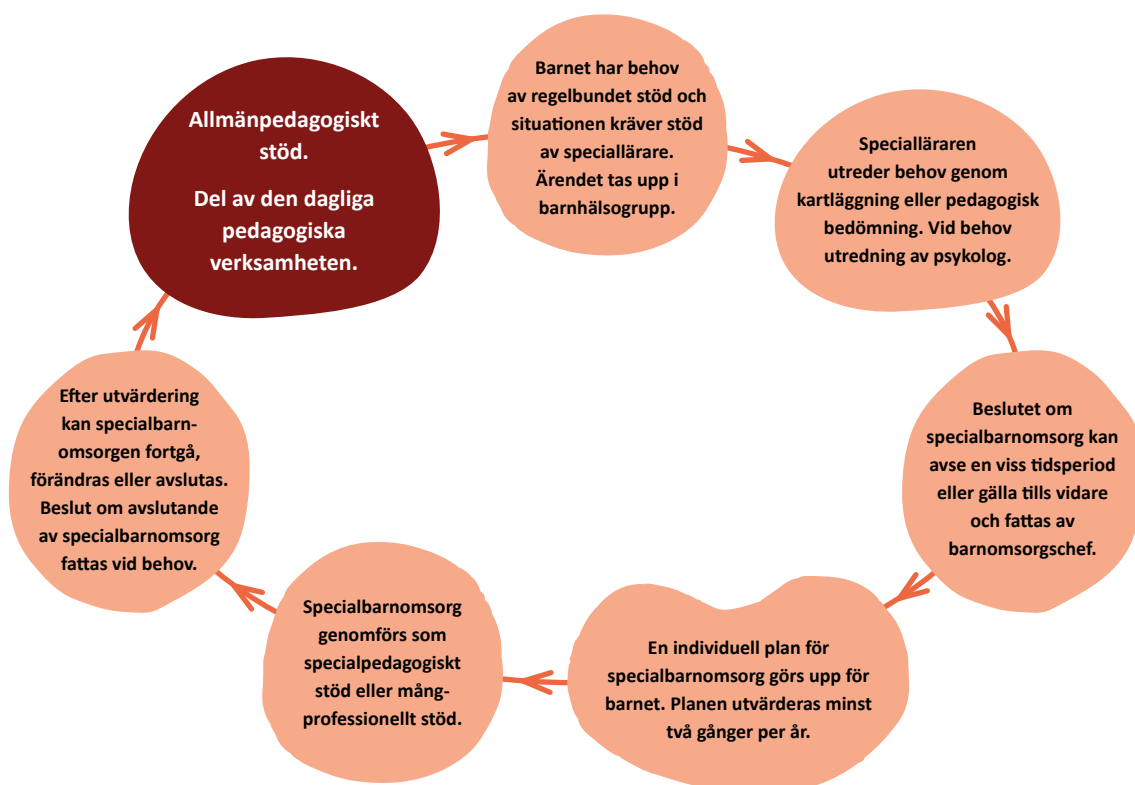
Allmänpedagogiskt stöd.

Del av den dagliga pedagogiska verksamheten.

Barnet har behov av regelbundet stöd och situationen kräver stöd av speciallärare. Ärendet tas upp i barnhälsogrupp.

Specialläraren utreder behov genom kartläggning eller pedagogisk bedömning. Vid behov utredning av psykolog.

Beslutet om specialbarnomsorg kan avse en viss tidsperiod eller gälla tills vidare och fattas av barnomsorgschef.

En individuell plan för specialbarnomsorg görs upp för barnet. Planen utvärderas minst två gånger per år.

Specialbarnomsorg genomförs som specialpedagogiskt stöd eller mångprofessionellt stöd.

Efter utvärdering kan specialbarnomsorgen fortgå, förändras eller avslutas. Beslut om avslutande av specialbarnomsorg fattas vid behov.